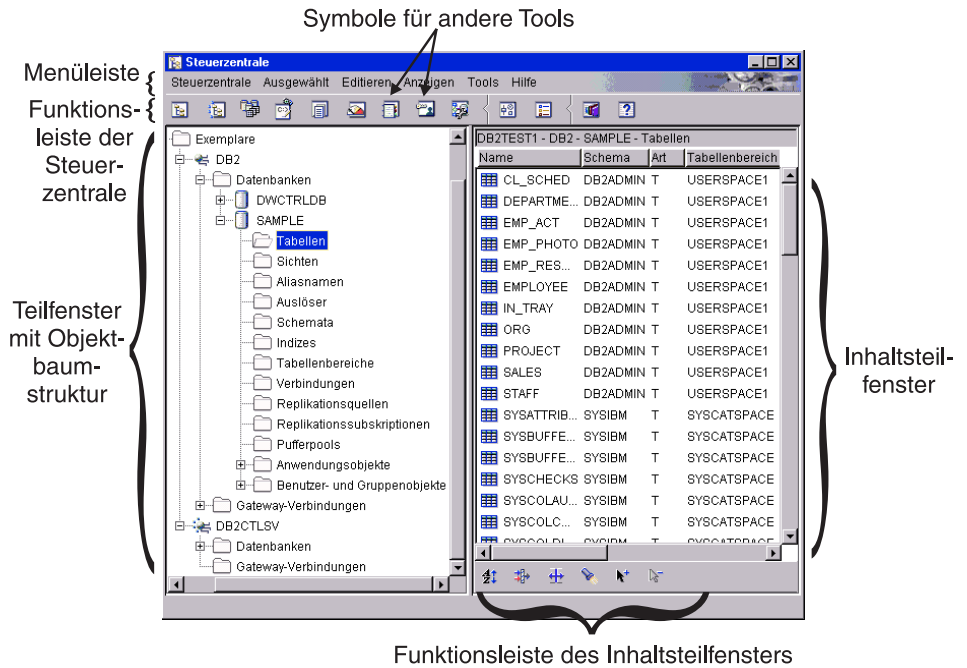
Symbole für andere Tools

Menüleiste

Funktionsleiste der Steuerzentrale

Teilfenster mit Objektbaumstruktur

Inhaltsteilfenster

Funktionsleiste des Inhaltsteilfensters

Steuerzentrale

Steuerzentrale Ausgewählt Editieren Anzeigen Tools Hilfe

Exemplare
DB2
Datenbanken
DWCTRLDB
SAMPLE
Tabellen
Sichten
Aliasnamen
Auslöser
Schemata
Indizes
Tabellenbereiche
Verbindungen
Replikationsquellen
Replikationssubskriptionen
Pufferpools
Anwendungsobjekte
Benutzer- und Gruppenobjekte
Gateway-Verbindungen
DB2CTLSV
Datenbanken
Gateway-Verbindungen

DB2TEST1 - DB2 - SAMPLE - Tabellen

| Name | Schema | Art | Tabellenbereich |
|---|---|---|---|
| CL_SCHED | DB2ADMIN | T | USERSPACE1 |
| DEPARTME... | DB2ADMIN | T | USERSPACE1 |
| EMP_ACT | DB2ADMIN | T | USERSPACE1 |
| EMP_PHOTO | DB2ADMIN | T | USERSPACE1 |
| EMP_RES... | DB2ADMIN | T | USERSPACE1 |
| EMPLOYEE | DB2ADMIN | T | USERSPACE1 |
| IN_TRAY | DB2ADMIN | T | USERSPACE1 |
| ORG | DB2ADMIN | T | USERSPACE1 |
| PROJECT | DB2ADMIN | T | USERSPACE1 |
| SALES | DB2ADMIN | T | USERSPACE1 |
| STAFF | DB2ADMIN | T | USERSPACE1 |
| SYSATTRIB... | SYSIBM | T | SYSCATSPACE |
| SYSBUFFE... | SYSIBM | T | SYSCATSPACE |
| SYSBUFFE... | SYSIBM | T | SYSCATSPACE |
| SYSCHECKS | SYSIBM | T | SYSCATSPACE |
| SYSCOLAU... | SYSIBM | T | SYSCATSPACE |
| SYSCOLC... | SYSIBM | T | SYSCATSPACE |
| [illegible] | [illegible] | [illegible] | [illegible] |